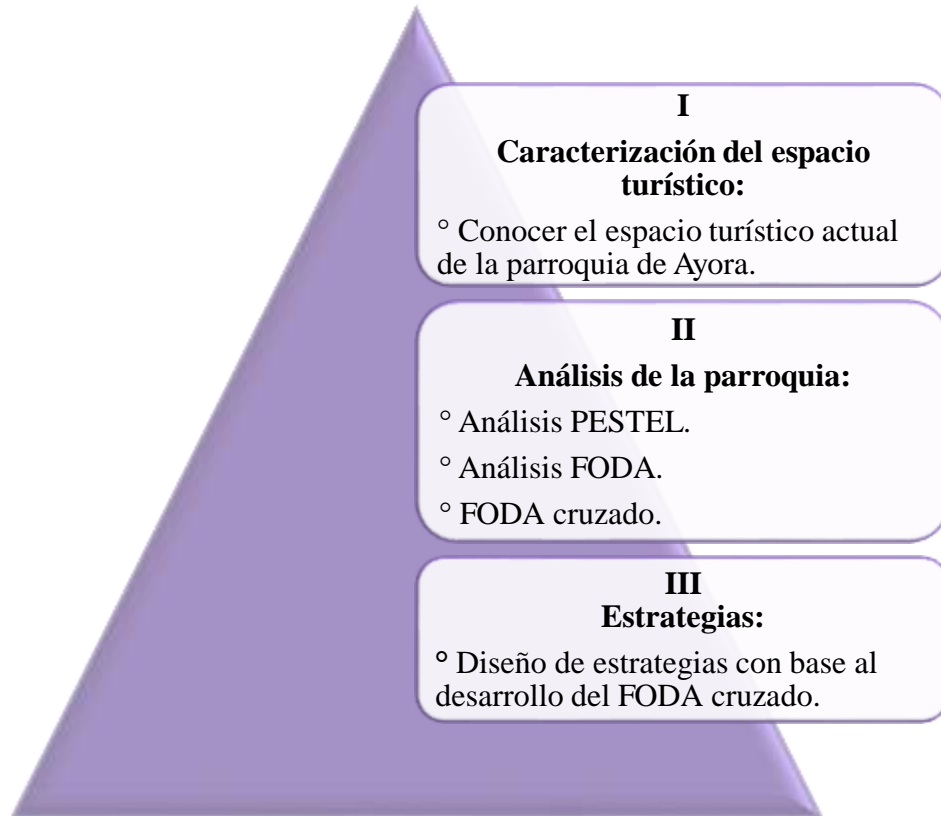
I

Caracterización del espacio turístico:

° Conocer el espacio turístico actual de la parroquia de Ayora.

II

Análisis de la parroquia:

° Análisis PESTEL.

° Análisis FODA.

° FODA cruzado.

III

Estrategias:

° Diseño de estrategias con base al desarrollo del FODA cruzado.